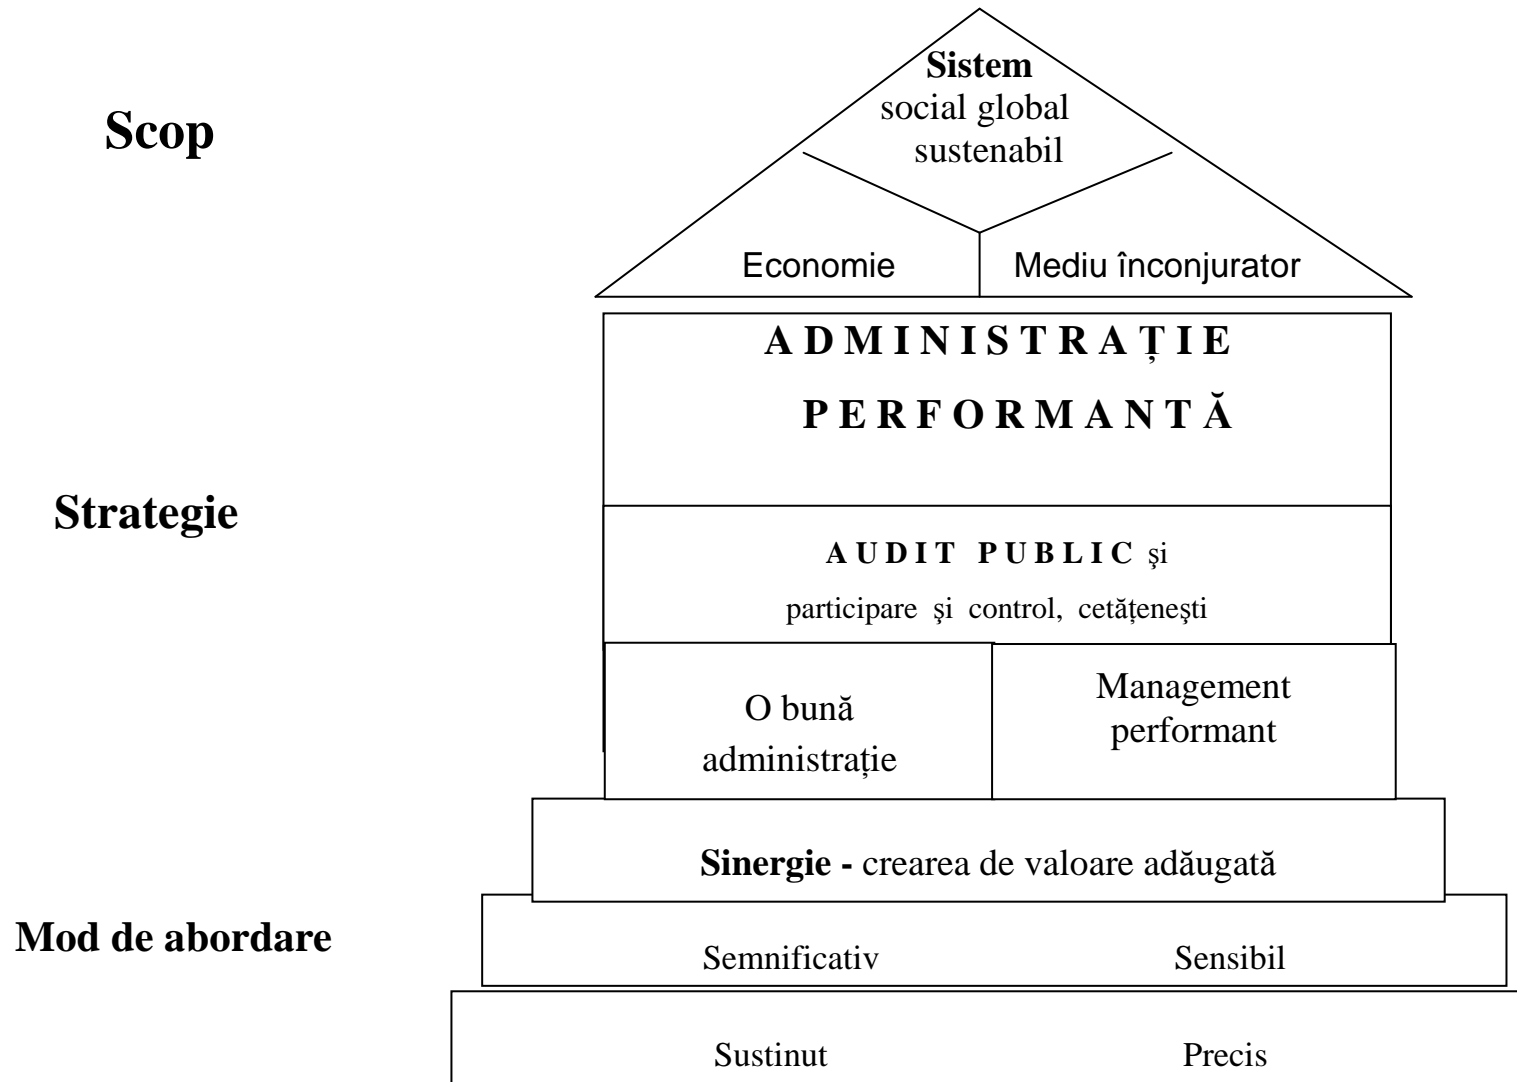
Scop

Sistem
social global
sustenabil

Economie

Mediu înconjurator

Strategie

A D M I N I S T R A Ț I E
P E R F O R M A N T Ă

A U D I T P U B L I C şi
participare şi control, cetăţeneşti

O bună administrație

Management performant

Sinergie - crearea de valoare adăugată

Mod de abordare

Semnificativ

Sensibil

Sustinut

Precis